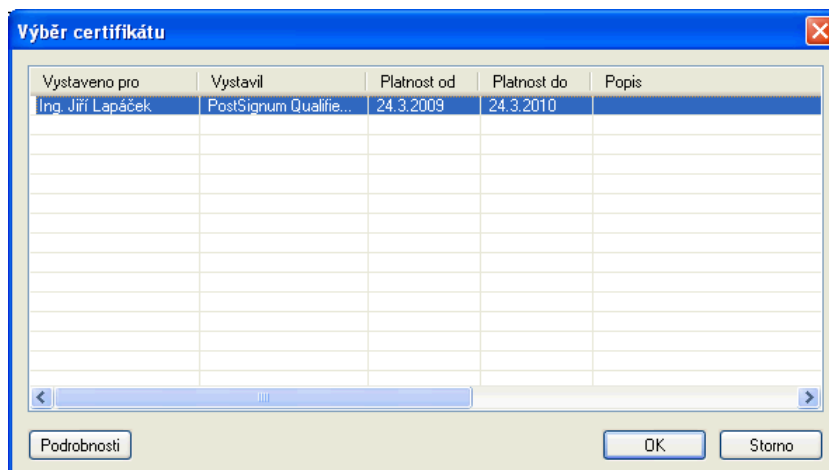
Výběr certifikátu

| Vystaveno pro | Vystavil | Platnost od | Platnost do | Popis |
|---|---|---|---|---|
| Ing. Jiří Lapáček | PostSignum Qualifie... | 24.3.2009 | 24.3.2010 | |

Podrobnosti

OK

Storno